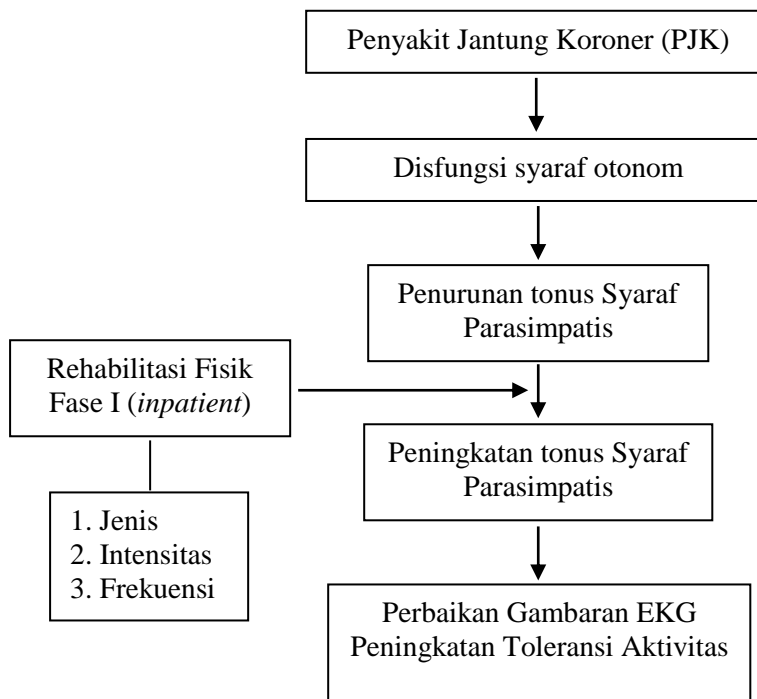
Penyakit Jantung Koroner (PJK)

Disfungsi syaraf otonom

Penurunan tonus Syaraf Parasimpatis

Rehabilitasi Fisik Fase I (*inpatient*)

Peningkatan tonus Syaraf Parasimpatis

1. Jenis
2. Intensitas
3. Frekuensi

Perbaikan Gambaran EKG
Peningkatan Toleransi Aktivitas